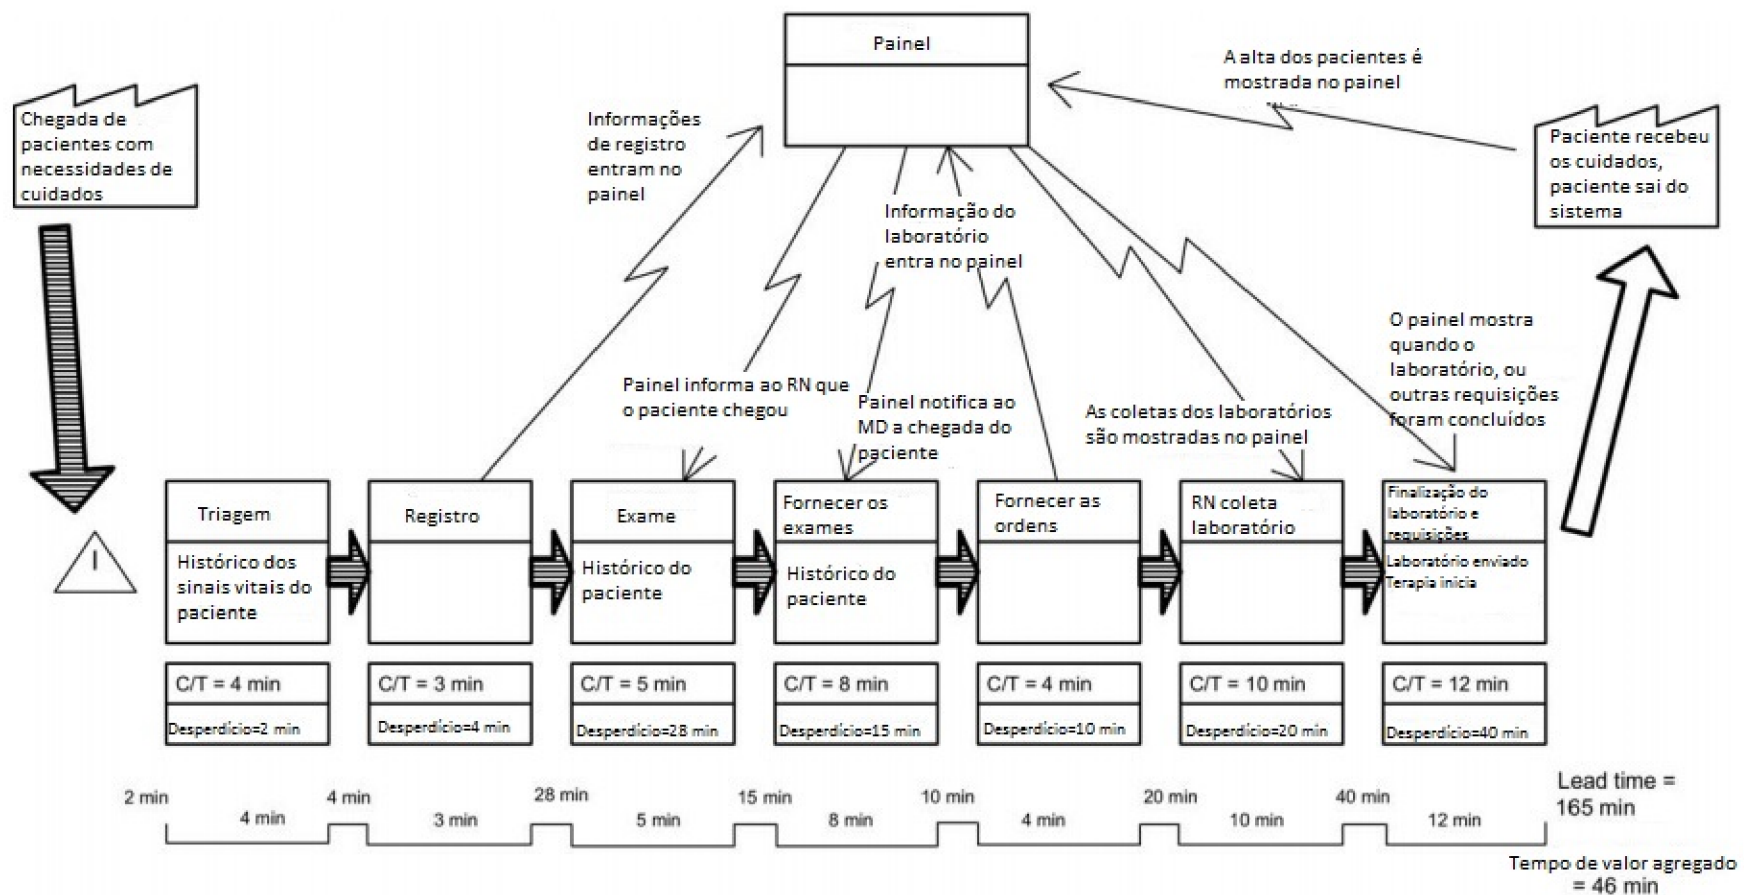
Painel

A alta dos pacientes é mostrada no painel

Chegada de pacientes com necessidades de cuidados

Informações de registro entram no painel

Paciente recebeu os cuidados, paciente sai do sistema

Informação do laboratório entra no painel

O painel mostra quando o laboratório, ou outras requisições foram concluídos

Painel informa ao RN que o paciente chegou

Painel notifica ao MD a chegada do paciente

As coletas dos laboratórios são mostradas no painel

I

| Triagem | Registro | Exame | Fornecer os exames | Fornecer as ordens | RN coleta laboratório | Finalização do laboratório e requisições |
|---|---|---|---|---|---|---|
| Histórico dos sinais vitais do paciente | | Histórico do paciente | Histórico do paciente | | | Laboratório enviado Terapia inicia |

| C/T = 4 min | C/T = 3 min | C/T = 5 min | C/T = 8 min | C/T = 4 min | C/T = 10 min | C/T = 12 min |
|---|---|---|---|---|---|---|
| Desperdício=2 min | Desperdício=4 min | Desperdício=28 min | Desperdício=15 min | Desperdício=10 min | Desperdício=20 min | Desperdício=40 min |

2 min 4 min 4 min 3 min 28 min 5 min 15 min 8 min 10 min 4 min 20 min 10 min 40 min 12 min

Lead time = 165 min

Tempo de valor agregado = 46 min